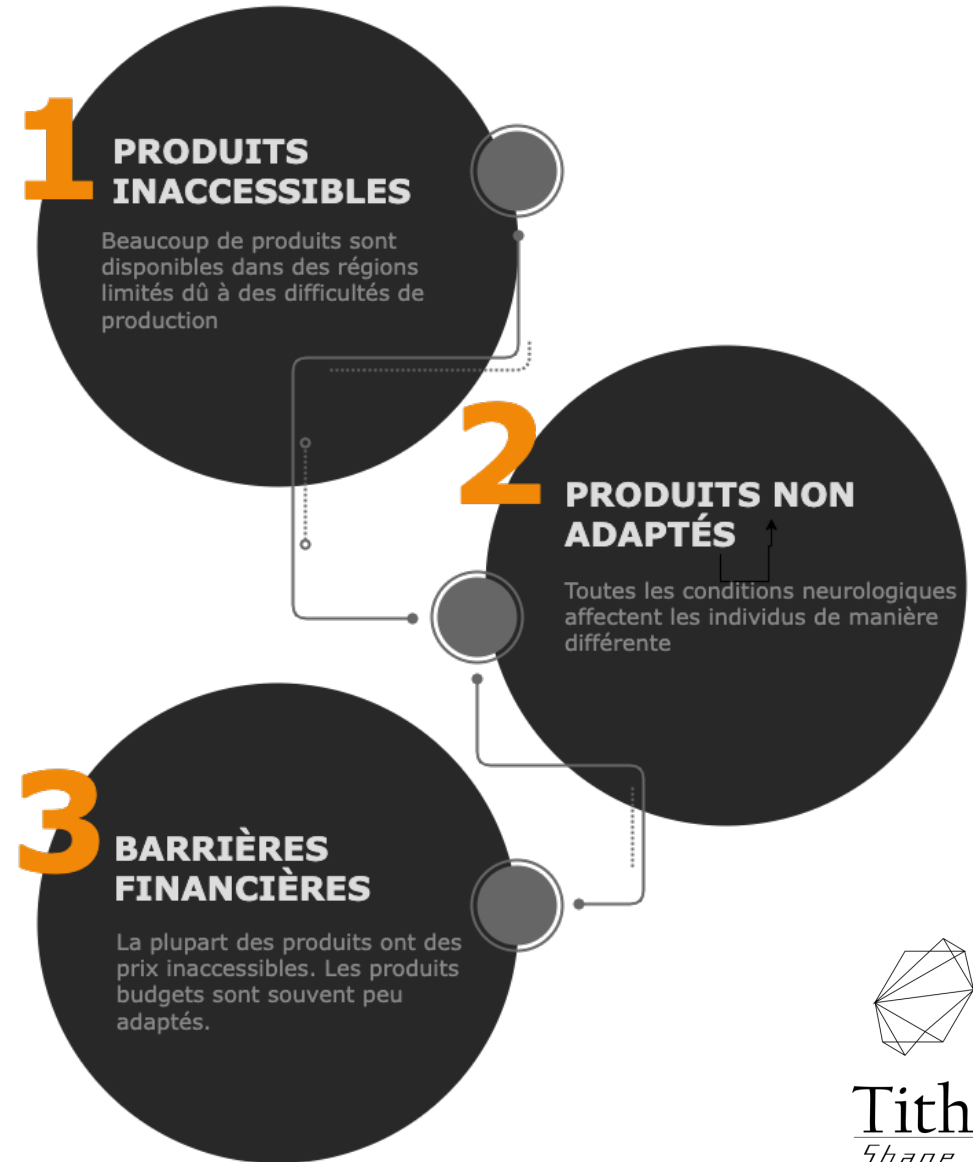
1

PRODUITS INACCESSIBLES

Beaucoup de produits sont disponibles dans des régions limités dû à des difficultés de production

2

PRODUITS NON ADAPTÉS

Toutes les conditions neurologiques affectent les individus de manière différente

3

BARRIÈRES FINANCIÈRES

La plupart des produits ont des prix inaccessibles. Les produits budgets sont souvent peu adaptés.

Tith
Shape